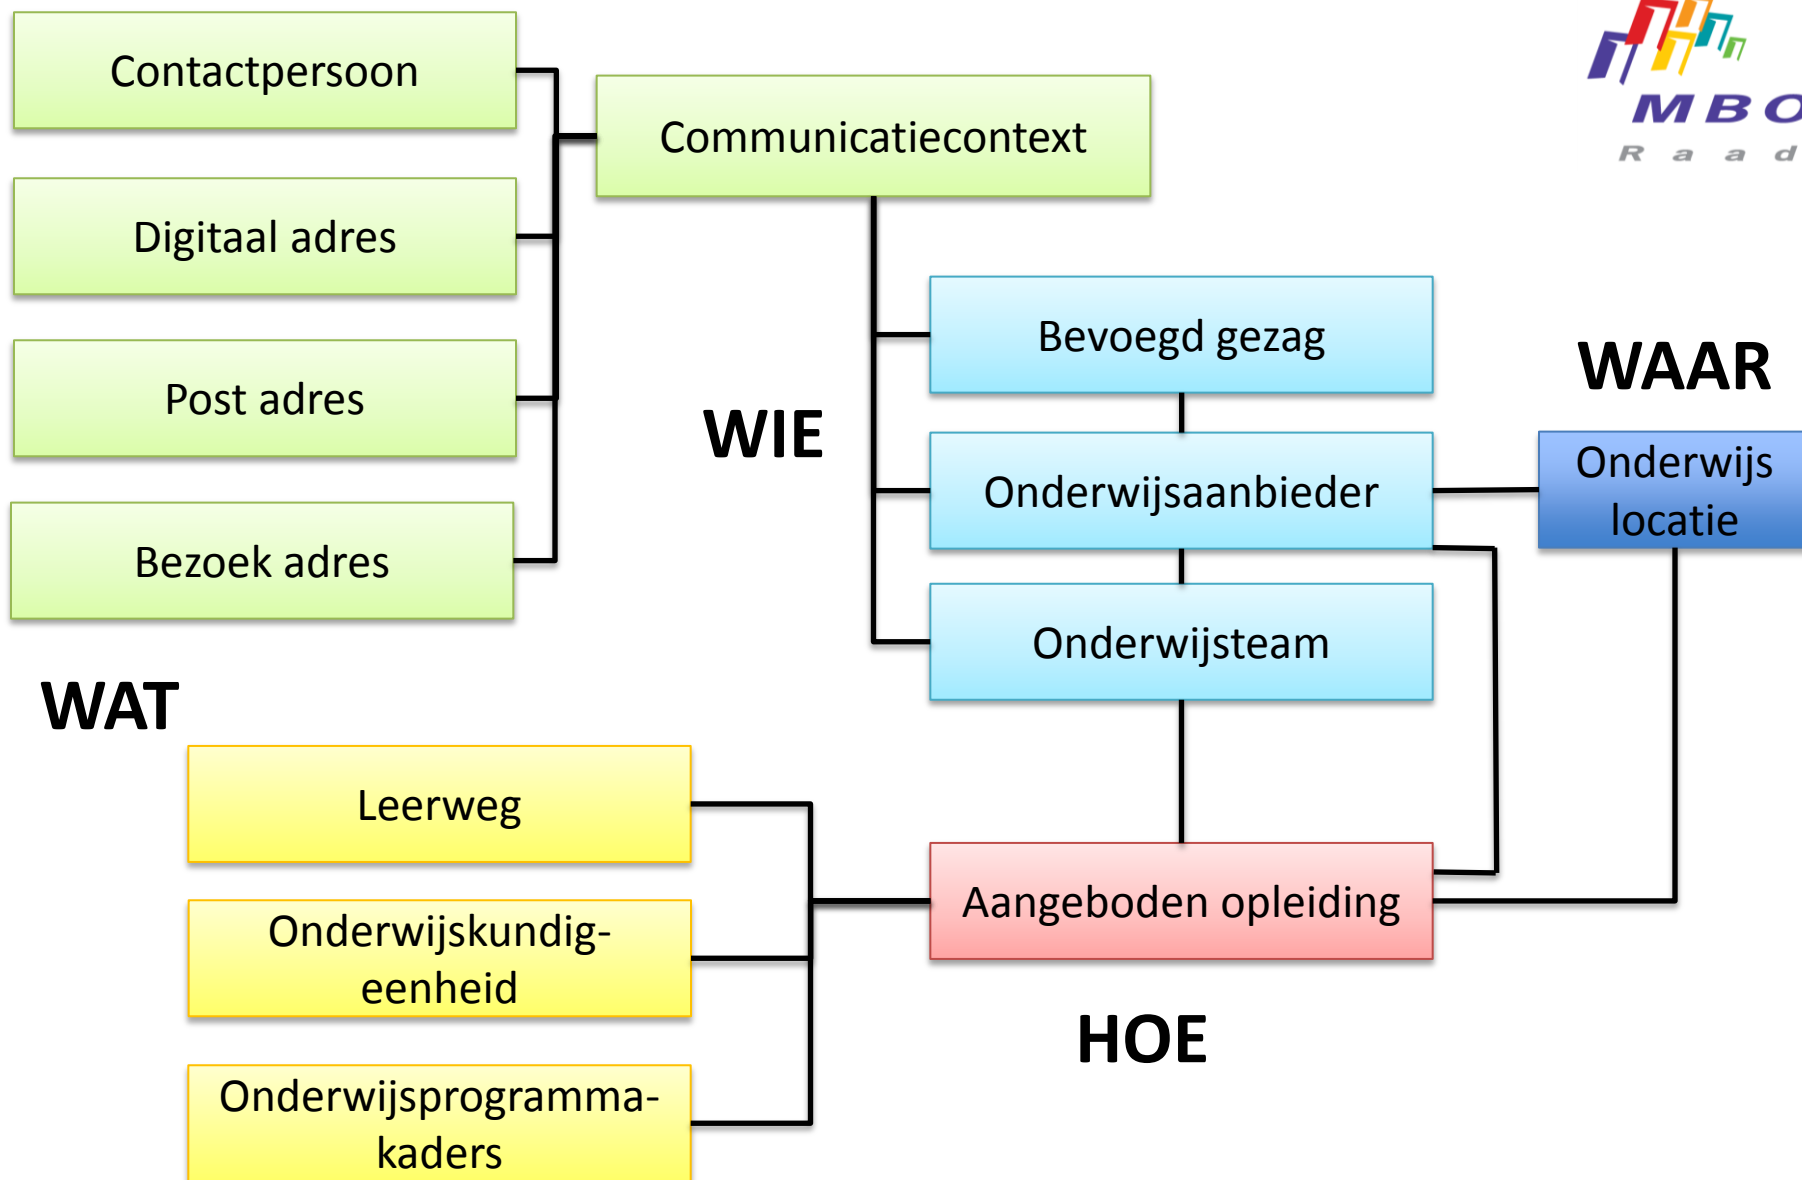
MBO
R a a d

Contactpersoon

Communicatiecontext

Digitaal adres

Post adres

Bezoek adres

Bevoegd gezag

WAAR

WIE

Onderwijsaanbieder

Onderwijs locatie

Onderwijsteam

WAT

Leerweg

Onderwijskundig-eenheid

Aangeboden opleiding

HOE

Onderwijsprogramma-kaders